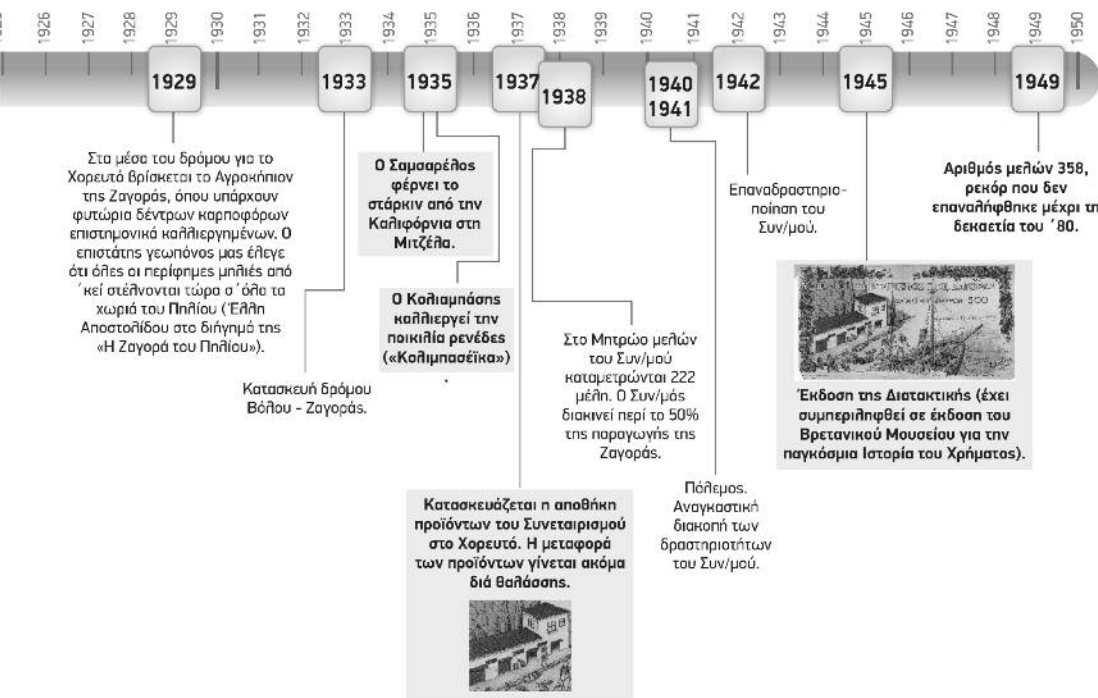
1926 1927 1928 1929 1930 1931 1932 1933 1934 1935 1936 1937 1938 1939 1940 1941 1942 1943 1944 1945 1946 1947 1948 1949 1950

1929

Στα μέσα του δρόμου για το Χορευτό βρίσκεται το Αγροκήπιον της Ζαγοράς, όπου υπάρχουν φυτώρια δέντρων καρποφόρων επιστημονικά καλλιεργημένων. Ο επιστάτης γεωπόνος μας έλεγε ότι όλες οι περίφημες μηλιές από ΄κεί στέλνονται τώρα σ΄όλα τα χωριά του Πηλίου (Έλλη Αποστολίδου στο διήγημά της «Η Ζαγορά του Πηλίου»).

1933

Κατασκευή δρόμου Βόλου - Ζαγοράς.

1935

Ο Σαμσαρέλος φέρνει το στάρκιν από την Καλιφόρνια στη Μιτζέλα.

Ο Κολιμπάσης καλλιεργεί την ποικιλία ρενέδες («Κολιμπασέϊκα»)

1937

Κατασκευάζεται η αποθήκη προϊόντων του Συνεταιρισμού στο Χορευτό. Η μεταφορά των προϊόντων γίνεται ακόμα διά θαλάσσης.

1938

Στο Μητρώο μελών του Συν/μού καταμετρώνται 222 μέλη. Ο Συν/μός διακινεί περί το 50% της παραγωγής της Ζαγοράς.

1940
1941

Πόλεμος. Αναγκαστική διακοπή των δραστηριοτήτων του Συν/μού.

1942

Επαναδραστηριοποίηση του Συν/μού.

1945

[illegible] 500

Έκδοση της Διατακτικής (έχει συμπεριληφθεί σε έκδοση του Βρετανικού Μουσείου για την παγκόσμια Ιστορία του Χρήματος).

1949

Αριθμός μελών 358, ρεκόρ που δεν επαναλήφθηκε μέχρι τη δεκαετία του ΄80.